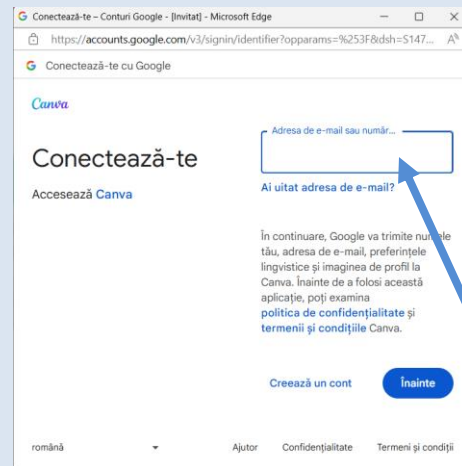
G Conectează-te – Conturi Google - [Invitat] - Microsoft Edge

https://accounts.google.com/v3/signin/identifier?opparams=%253F&dsh=S147...

G Conectează-te cu Google

Canva

Conectează-te

Accesează Canva

Adresa de e-mail sau număr...

Ai uitat adresa de e-mail?

În continuare, Google va trimite numele tău, adresa de e-mail, preferințele lingvistice și imaginea de profil la Canva. Înainte de a folosi această aplicație, poți examina politica de confidențialitate și termenii și condițiile Canva.

Creează un cont

Înainte

română

Ajutor Confidențialitate Termeni și condiții